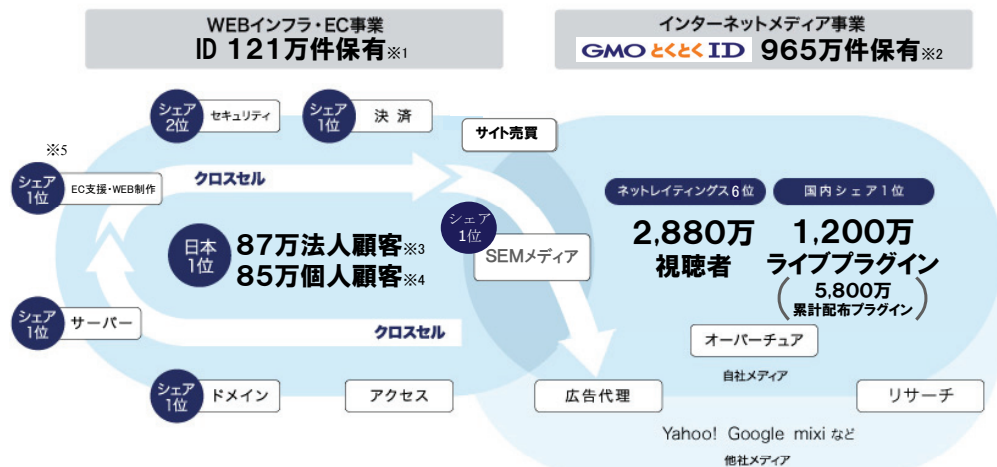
WEBインフラ・EC事業
ID 121万件保有※1

インターネットメディア事業
GMO とくとくID 965万件保有※2

シェア2位 セキュリティ

シェア1位 決済

サイト売買

※5
シェア1位 EC支援・WEB制作

クロスセル

日本1位 87万法人顧客※3
85万個人顧客※4

シェア1位 SEMメディア

ネットレイティングス6位
2,880万
視聴者

国内シェア1位
1,200万
ライブプラグイン
5,800万
累計配布プラグイン

シェア1位 サーバー

クロスセル

オーバーチュア
自社メディア

シェア1位 ドメイン

アクセス

広告代理

リサーチ

Yahoo! Google mixi など
他社メディア